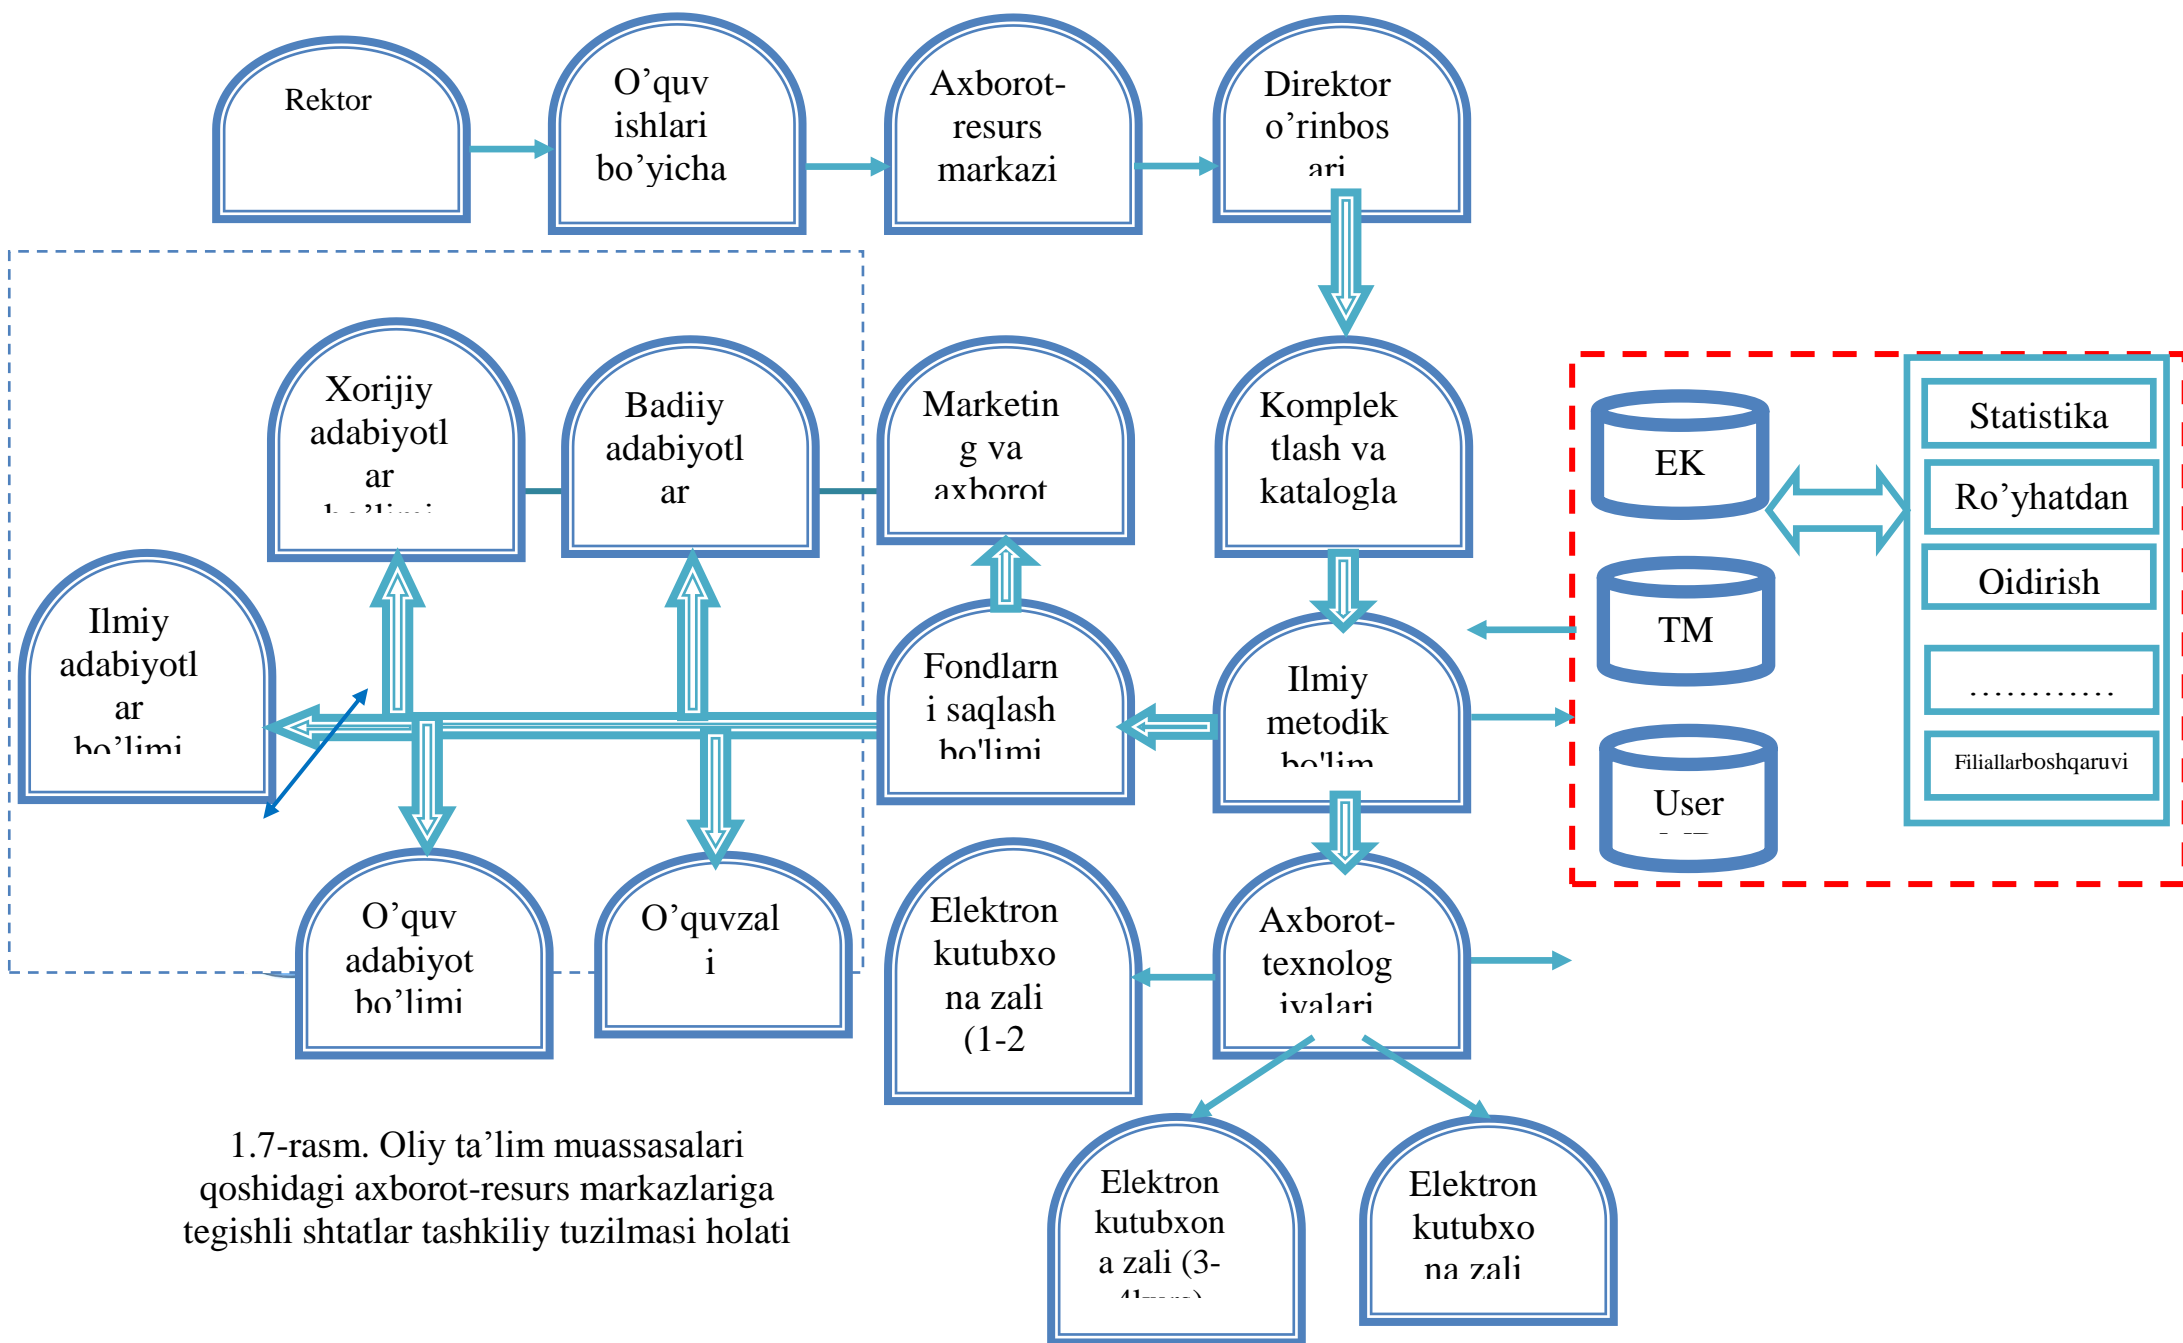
Rektor

O’quv ishlari bo’yicha

Axborot-resurs markazi

Direktor o’rinbos ari

Xorijiy adabiyotl ar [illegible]

Badiiy adabiyotl ar

Marketin g va axborot

Komplek tlash va katalogla

EK

Statistika

Ro’yhatdan

Oidirish

TM

............

Filiallarboshqaruvi

User

Ilmiy adabiyotl ar bo’limi

Fondlarn i saqlash bo'limi

Ilmiy metodik bo'lim

O’quv adabiyot bo’limi

O’quvzal i

Elektron kutubxo na zali (1-2

Axborot-texnolog iyalari

Elektron kutubxon a zali (3-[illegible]

Elektron kutubxo na zali

1.7-rasm. Oliy ta’lim muassasalari qoshidagi axborot-resurs markazlariga tegishli shtatlar tashkiliy tuzilmasi holati